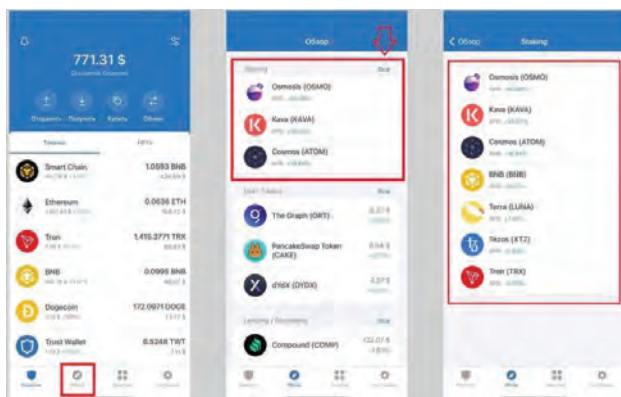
771.31 $

Отправить Получить Купить Обмен

Токены NFTs

Smart Chain 1.0593 BNB

Ethereum 0.0636 ETH

Tron 1,415.3771 TRX

BNB 0.0995 BNB

Dogecoin 172.0971 DOGE

Trust Wallet 8.5248 TWT

Обзор

Staking Все

Osmosis (OSMO)

Kava (KAVA)

Cosmos (ATOM)

Все

The Graph (GRT)

PancakeSwap Token (CAKE)

dYdX (DYDX)

Все

Compound (COMP)

< Обзор Staking

Osmosis (OSMO)

Kava (KAVA)

Cosmos (ATOM)

BNB (BNB)

Terra (LUNA)

Tezos (XTZ)

Tron (TRX)